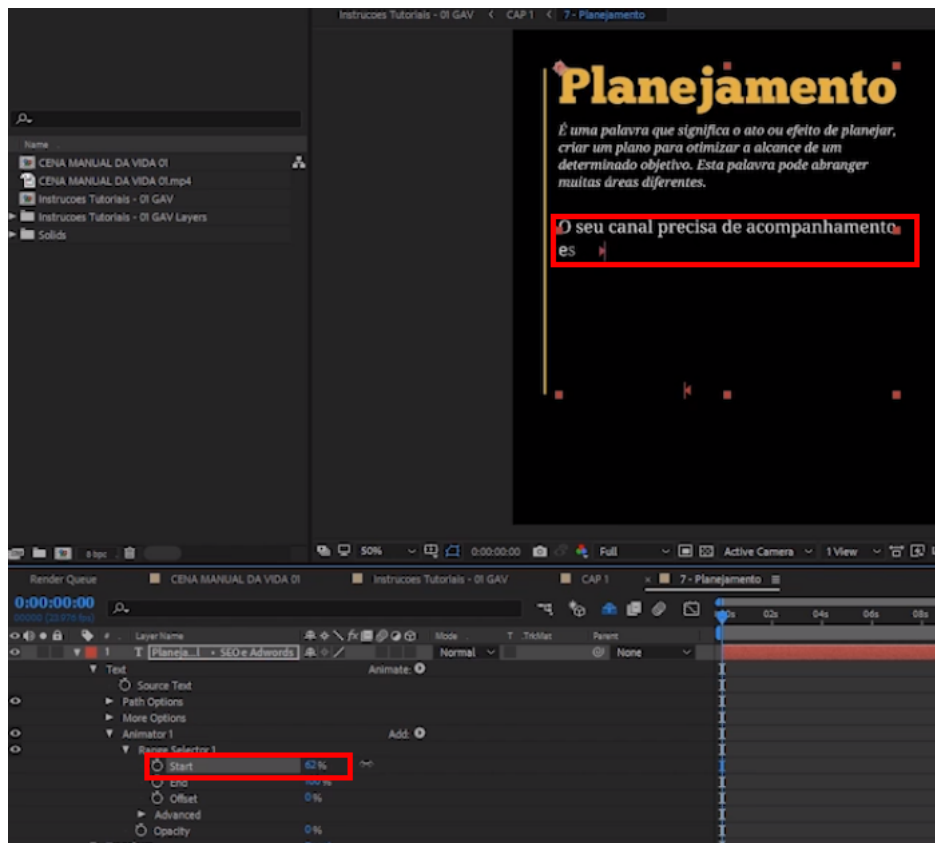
Instrucoes Tutoriais - 01 GAV < CAP 1 < 7 - Planejamento

Name
CENA MANUAL DA VIDA 01
CENA MANUAL DA VIDA 01.mp4
Instrucoes Tutoriais - 01 GAV
Instrucoes Tutoriais - 01 GAV Layers
Solids

Planejamento

É uma palavra que significa o ato ou efeito de planejar, criar um plano para otimizar a alcance de um determinado objetivo. Esta palavra pode abranger muitas áreas diferentes.

O seu canal precisa de acompanhamento es

8 bpc
50% 0:00:00:00 Full Active Camera 1 View

Render Queue CENA MANUAL DA VIDA 01 Instrucoes Tutoriais - 01 GAV CAP 1 7 - Planejamento

0:00:00:00
00000 (23.976 fps)

Layer Name Mode T TrkMat Parent
1 T Planeja...l - SEO e Adwords Normal None
Text Animate:
Source Text
Path Options
More Options
Animator 1 Add:
Range Selector 1
Start 62%
End 100%
Offset 0%
Advanced
Opacity 0%

0s 02s 04s 06s 08s